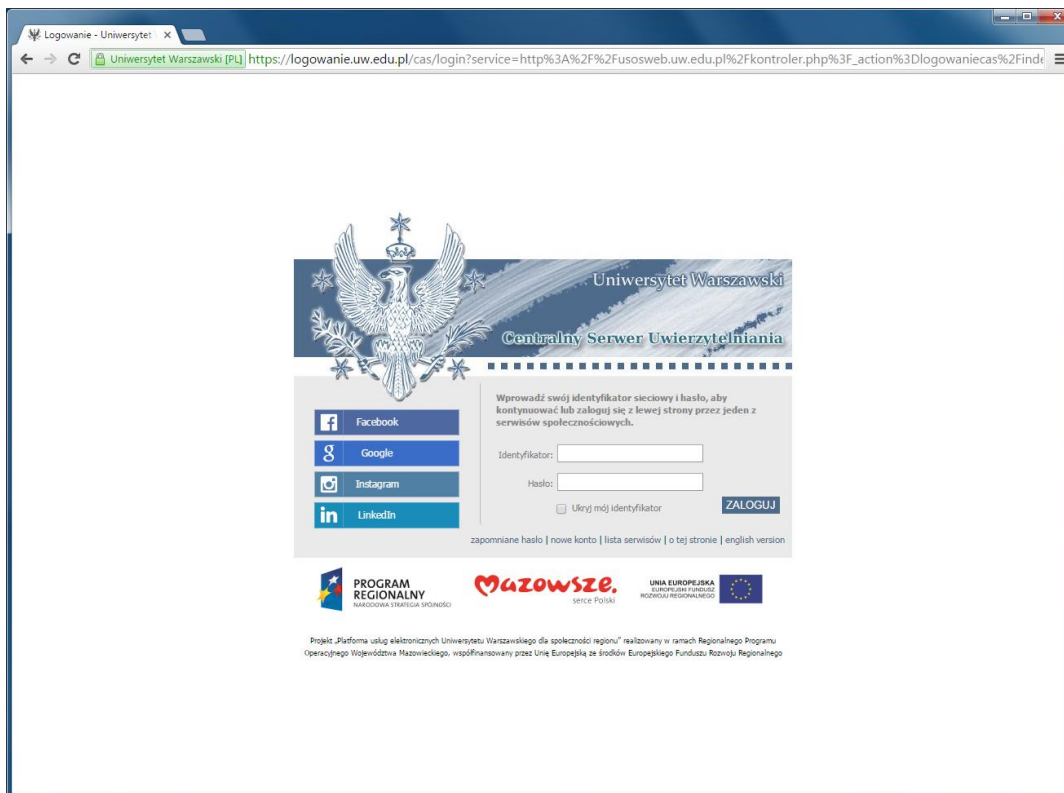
Logowanie - Uniwersytet ×

Uniwersytet Warszawski [PL] https://logowanie.uw.edu.pl/cas/login?service=http%3A%2F%2Fusosweb.uw.edu.pl%2Fkontroler.php%3F_action%3Dlogowaniecas%2Finde

Uniwersytet Warszawski

Centralny Serwer Uwierzytelniania

Facebook

Google

Instagram

LinkedIn

Wprowadź swój identyfikator sieciowy i hasło, aby kontynuować lub zaloguj się z lewej strony przez jeden z serwisów społecznościowych.

Identyfikator:

Hasło:

Ukryj mój identyfikator

ZALOGUJ

zapomniane hasło | nowe konto | lista serwisów | o tej stronie | english version

PROGRAM REGIONALNY NARODOWA STRATEGIA SPÓJNOŚCI

Mazowsze. serce Polski

UNIA EUROPEJSKA EUROPEJSKI FUNDUSZ ROZWOJU REGIONALNEGO

Projekt „Platforma usług elektronicznych Uniwersytetu Warszawskiego dla społeczności regionu" realizowany w ramach Regionalnego Programu Operacyjnego Województwa Mazowieckiego, współfinansowany przez Unię Europejską ze środków Europejskiego Funduszu Rozwoju Regionalnego